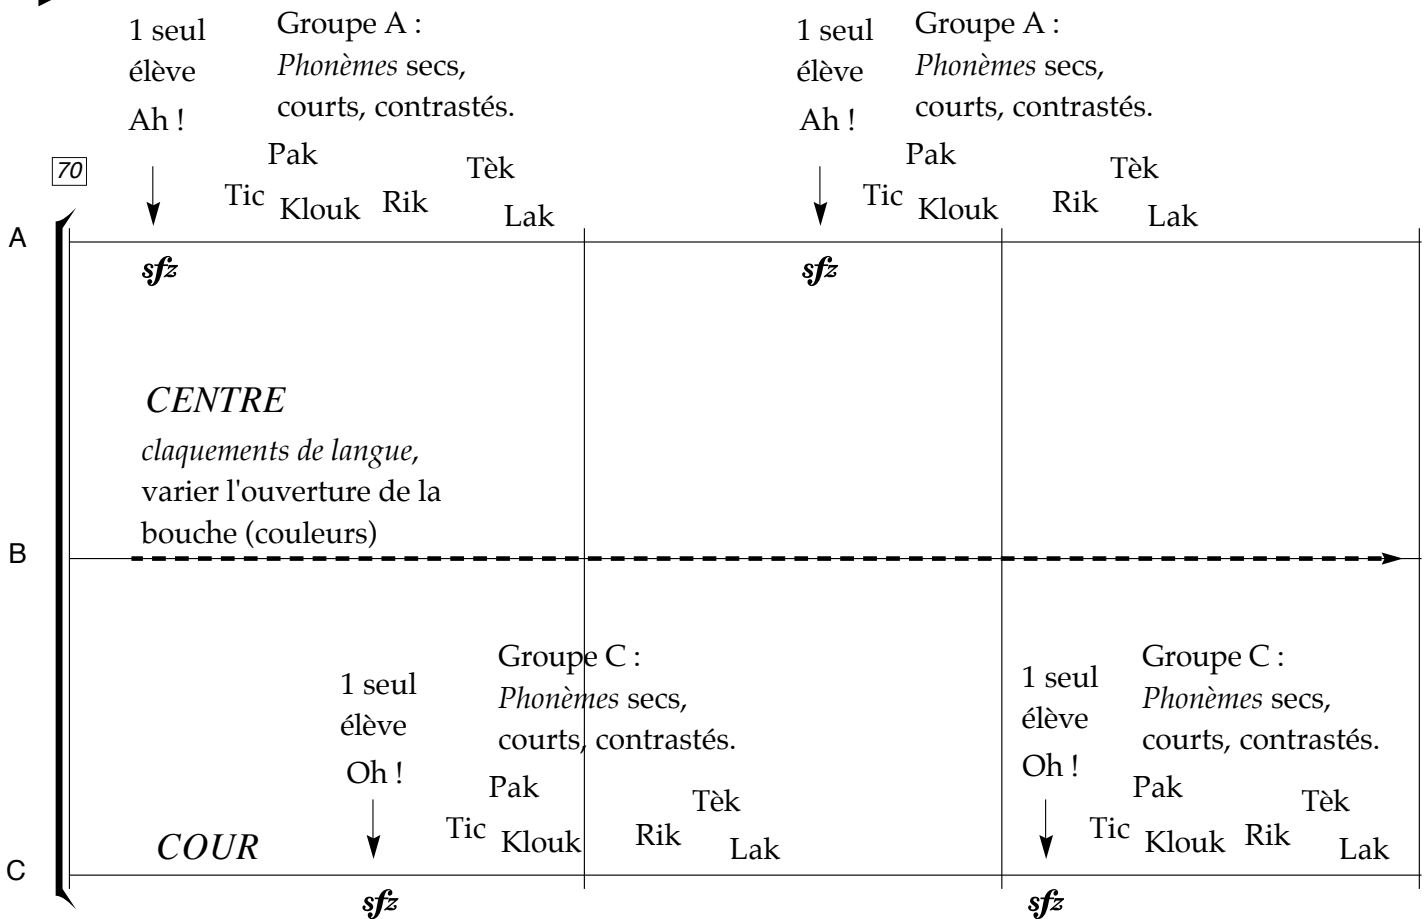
1 seul élève Ah !

Groupe A : *Phonèmes* secs, courts, contrastés.

1 seul élève Ah !

Groupe A : *Phonèmes* secs, courts, contrastés.

70

Pak Tic Klouk Rik Tèk Lak

Pak Tic Klouk Rik Tèk Lak

A

sfz

sfz

*CENTRE*

*claquements de langue*, varier l'ouverture de la bouche (couleurs)

B

1 seul élève Oh !

Groupe C : *Phonèmes* secs, courts, contrastés.

1 seul élève Oh !

Groupe C : *Phonèmes* secs, courts, contrastés.

Pak Tic Klouk Rik Tèk Lak

Pak Tic Klouk Rik Tèk Lak

*COUR*

C

sfz

sfz